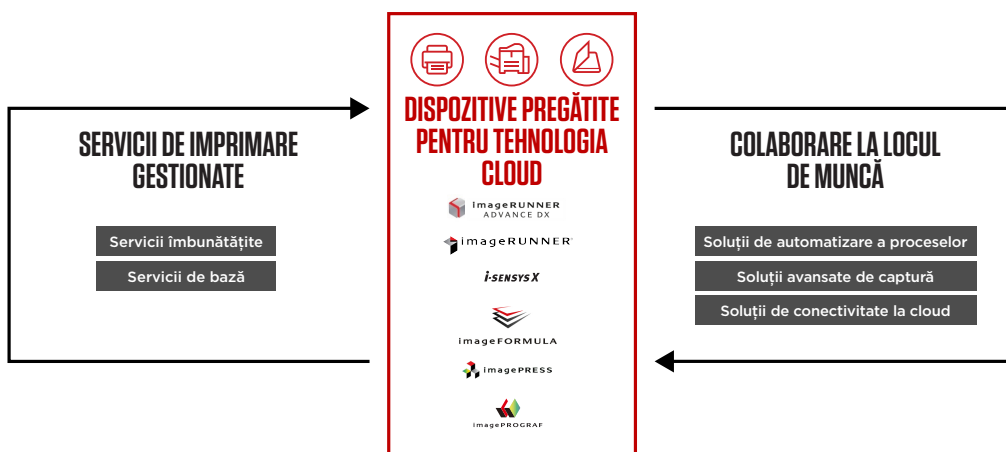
SERVICII DE IMPRIMARE GESTIONATE

Servicii îmbunătățite

Servicii de bază

DISPOZITIVE PREGĂTITE PENTRU TEHNOLOGIA CLOUD

imageRUNNER ADVANCE DX

imageRUNNER

i-SENSYS X

imageFORMULA

imagePRESS

imagePROGRAF

COLABORARE LA LOCUL DE MUNCĂ

Soluții de automatizare a proceselor

Soluții avansate de captură

Soluții de conectivitate la cloud